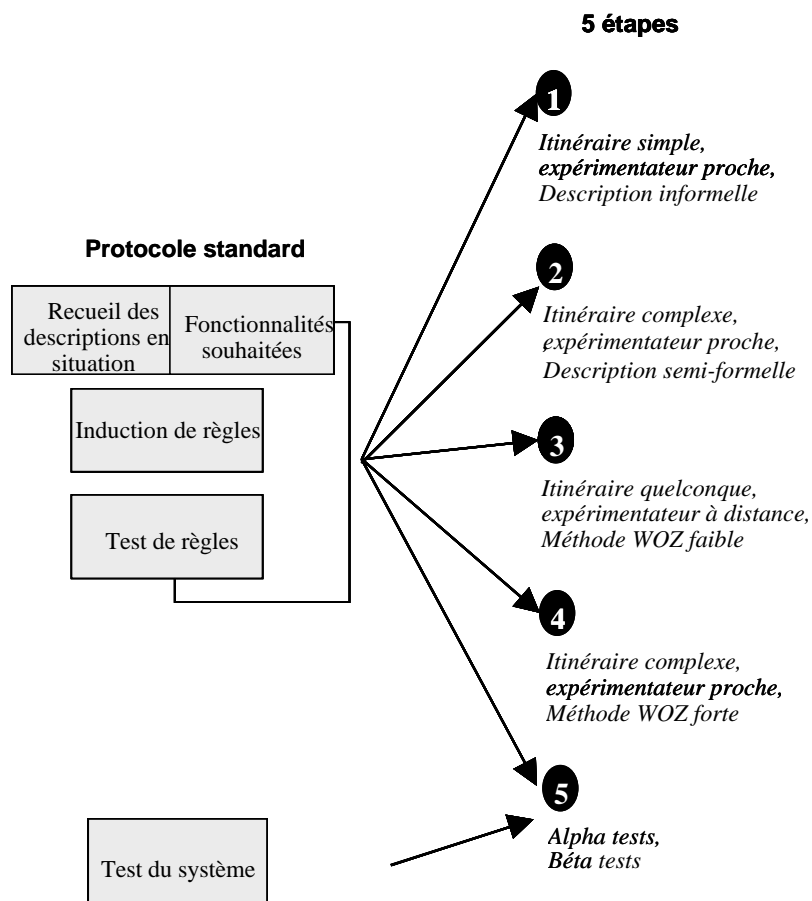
5 étapes

Protocole standard

Recueil des descriptions en situation

Fonctionnalités souhaitées

Induction de règles

Test de règles

Test du système

1
Itinéraire simple, expérimentateur proche, Description informelle

2
Itinéraire complexe, expérimentateur proche, Description semi-formelle

3
Itinéraire quelconque, expérimentateur à distance, Méthode WOZ faible

4
Itinéraire complexe, expérimentateur proche, Méthode WOZ forte

5
Alpha tests, Béta tests